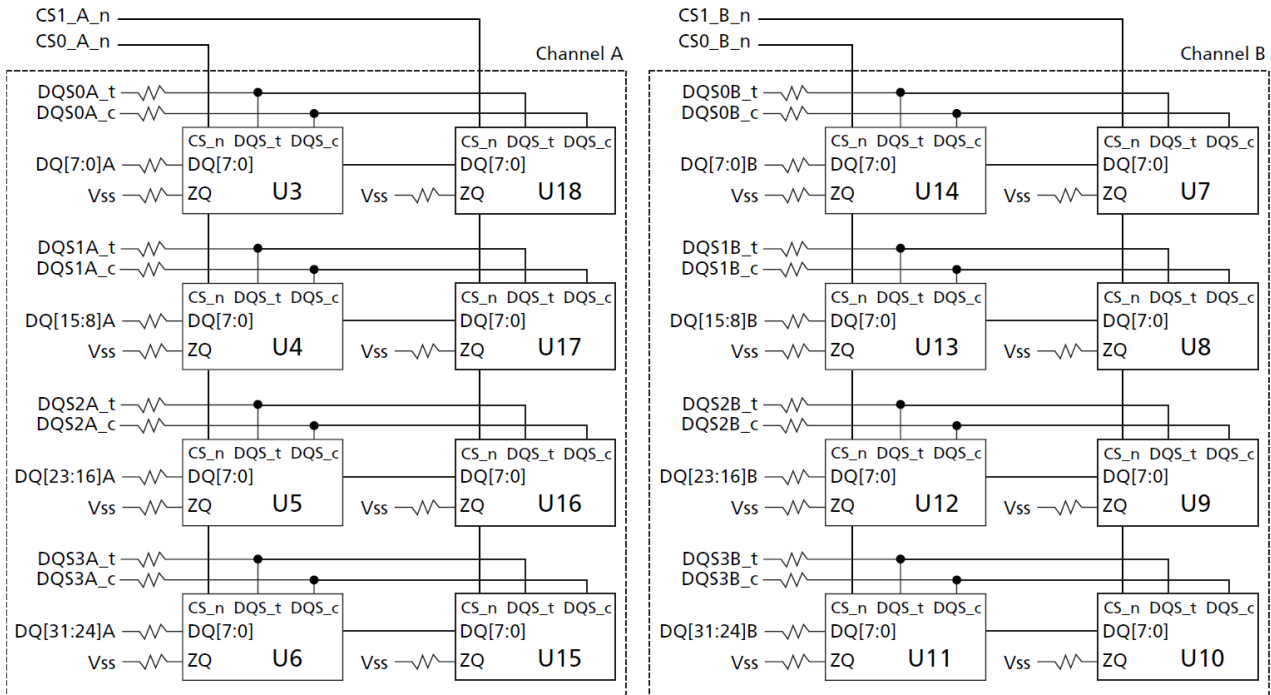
CS1_A_n
CS0_A_n
Channel A

DQS0A_t
DQS0A_c
CS_n DQS_t DQS_c
DQ[7:0]A
DQ[7:0]
Vss
ZQ
U3
CS_n DQS_t DQS_c
DQ[7:0]
Vss
ZQ
U18

DQS1A_t
DQS1A_c
CS_n DQS_t DQS_c
DQ[15:8]A
DQ[7:0]
Vss
ZQ
U4
CS_n DQS_t DQS_c
DQ[7:0]
Vss
ZQ
U17

DQS2A_t
DQS2A_c
CS_n DQS_t DQS_c
DQ[23:16]A
DQ[7:0]
Vss
ZQ
U5
CS_n DQS_t DQS_c
DQ[7:0]
Vss
ZQ
U16

DQS3A_t
DQS3A_c
CS_n DQS_t DQS_c
DQ[31:24]A
DQ[7:0]
Vss
ZQ
U6
CS_n DQS_t DQS_c
DQ[7:0]
Vss
ZQ
U15

CS1_B_n
CS0_B_n
Channel B

DQS0B_t
DQS0B_c
CS_n DQS_t DQS_c
DQ[7:0]B
DQ[7:0]
Vss
ZQ
U14
CS_n DQS_t DQS_c
DQ[7:0]
Vss
ZQ
U7

DQS1B_t
DQS1B_c
CS_n DQS_t DQS_c
DQ[15:8]B
DQ[7:0]
Vss
ZQ
U13
CS_n DQS_t DQS_c
DQ[7:0]
Vss
ZQ
U8

DQS2B_t
DQS2B_c
CS_n DQS_t DQS_c
DQ[23:16]B
DQ[7:0]
Vss
ZQ
U12
CS_n DQS_t DQS_c
DQ[7:0]
Vss
ZQ
U9

DQS3B_t
DQS3B_c
CS_n DQS_t DQS_c
DQ[31:24]B
DQ[7:0]
Vss
ZQ
U11
CS_n DQS_t DQS_c
DQ[7:0]
Vss
ZQ
U10